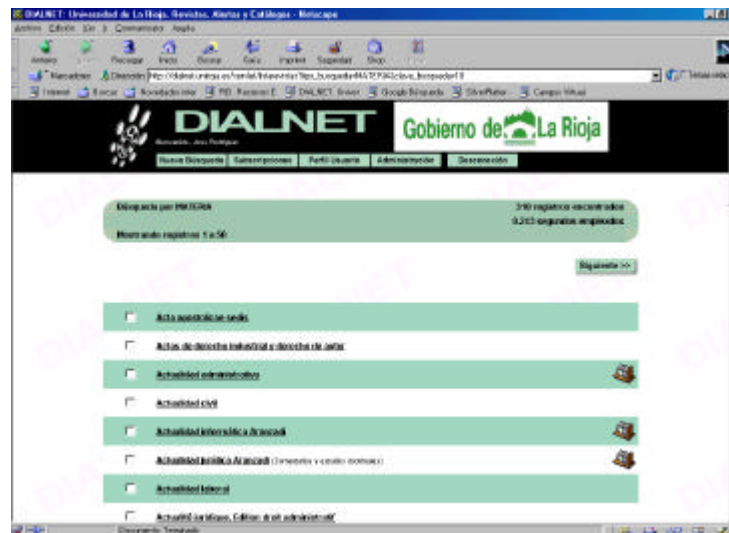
DIALNET: Universidad de La Rioja. Revistas, Alertas y Catálogos - Netscape

Archivo Edición Ver Ir Communicator Ayuda

Anterior Siguiente Recargar Inicio Buscar Guía Imprimir Seguridad Shop Detener

Marcadores Dirección: http://dialnet.unirioja.es/servlet/listarevistas?tipo_busqueda=MATERIA&clave_busqueda=10

Internet Buscar Novedades inter FID Recursos E DIALNET: Inicio Google Búsqueda SilverPlatter Campus Virtual

DIALNET

Bienvenido, Jesus Rodriguez

Gobierno de La Rioja

Nueva Búsqueda Suscripciones Perfil Usuario Administración Desconexión

Búsqueda por MATERIA

310 registros encontrados
0.213 segundos empleados

Mostrando registros 1 a 50

Siguiente >>

Acta apostolicae sedis

Actas de derecho industrial y derecho de autor

Actualidad administrativa

Actualidad civil

Actualidad informática Aranzadi

Actualidad jurídica Aranzadi (Semanario y cuadro doctrinal)

Actualidad laboral

Actualité juridique. Edition: droit administratif

Documento: Terminado